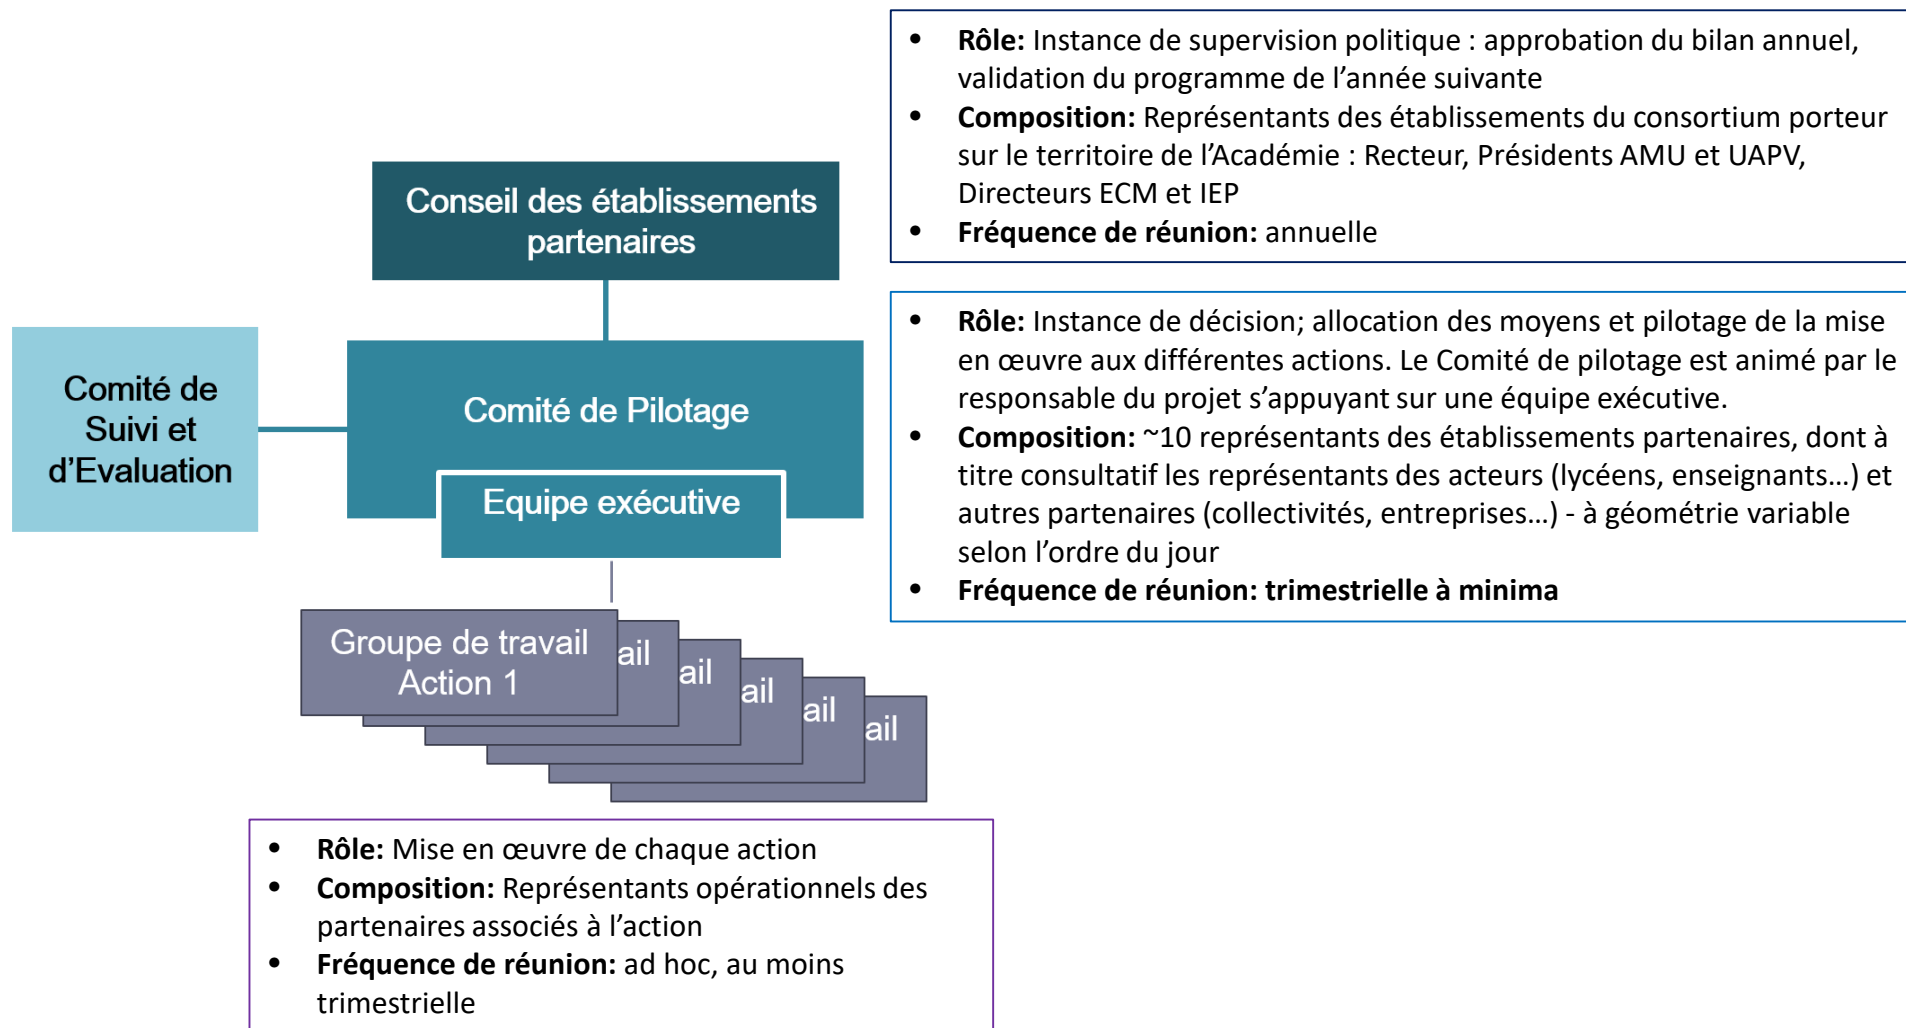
Conseil des établissements partenaires

- **Rôle:** Instance de supervision politique : approbation du bilan annuel, validation du programme de l'année suivante
- **Composition:** Représentants des établissements du consortium porteur sur le territoire de l'Académie : Recteur, Présidents AMU et UAPV, Directeurs ECM et IEP
- **Fréquence de réunion:** annuelle

Comité de Suivi et d'Evaluation

Comité de Pilotage

Equipe exécutive

- **Rôle:** Instance de décision; allocation des moyens et pilotage de la mise en œuvre aux différentes actions. Le Comité de pilotage est animé par le responsable du projet s'appuyant sur une équipe exécutive.
- **Composition:** ~10 représentants des établissements partenaires, dont à titre consultatif les représentants des acteurs (lycéens, enseignants…) et autres partenaires (collectivités, entreprises…) - à géométrie variable selon l'ordre du jour
- **Fréquence de réunion: trimestrielle à minima**

Groupe de travail Action 1

ail

ail

ail

ail

ail

- **Rôle:** Mise en œuvre de chaque action
- **Composition:** Représentants opérationnels des partenaires associés à l'action
- **Fréquence de réunion:** ad hoc, au moins trimestrielle